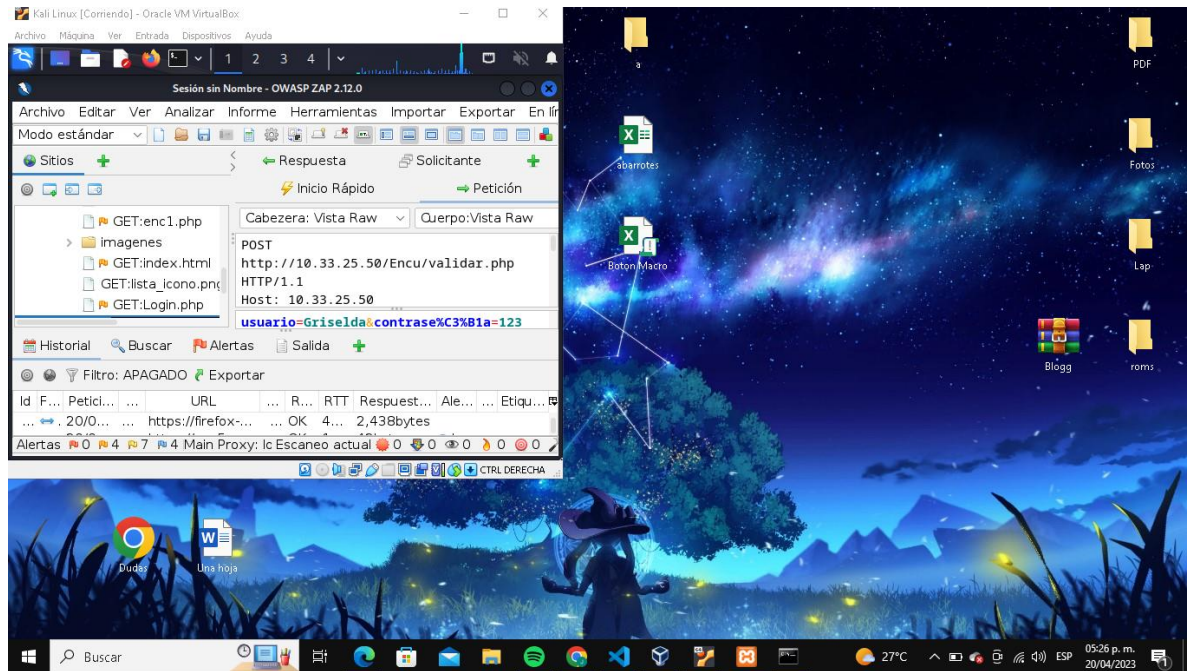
Kali Linux [Corriendo] - Oracle VM VirtualBox
Archivo Máquina Ver Entrada Dispositivos Ayuda
1 2 3 4
Sesión sin Nombre - OWASP ZAP 2.12.0
Archivo Editar Ver Analizar Informe Herramientas Importar Exportar En lí
Modo estándar
Sitios
Respuesta
Solicitante
Inicio Rápido
Petición
GET:enc1.php
imagenes
GET:index.html
GET:lista_icono.png
GET:Login.php
Cabezera: Vista Raw
Cuerpo:Vista Raw
POST
http://10.33.25.50/Encu/validar.php
HTTP/1.1
Host: 10.33.25.50
usuario=Griselda&contrase%C3%B1a=123
Historial
Buscar
Alertas
Salida
Filtro: APAGADO
Exportar
Id F... Petici... ... URL ... R... RTT Respuest... Ale... ... Etiqu...
... 20/0... ... https://firefox-... ... OK 4... 2,438bytes
Alertas 0 4 7 4 Main Proxy: lc Escaneo actual 0 0 0 0 0
CTRL DERECHA
a
abarrotes
Boton Macro
PDF
Fotos
Lap
Blogg
roms
Dudas
Una hoja
Buscar
27°C
ESP
05:26 p. m.
20/04/2023